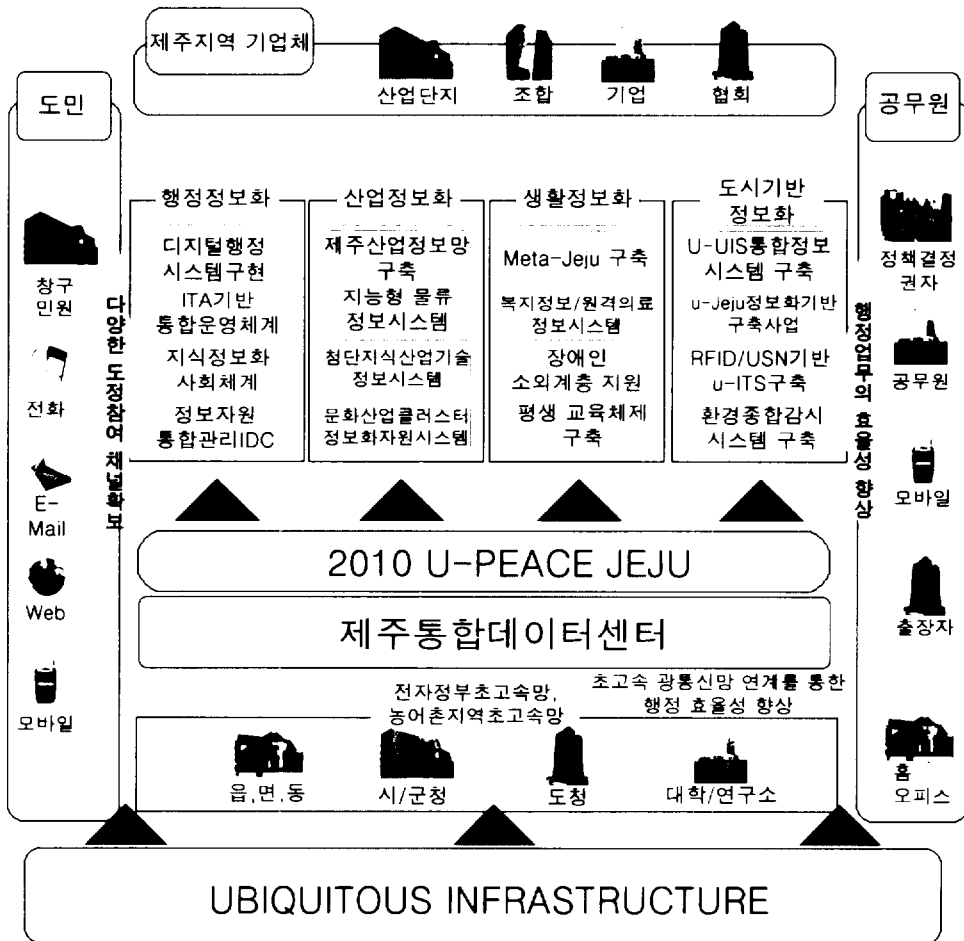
제주지역 기업체

산업단지 조합 기업 협회

도민

창구 민원

전화

E-Mail

Web

모바일

다양한 도정참여 채널확보

행정정보화

디지털행정 시스템구현

ITA기반 통합운영체계

지식정보화 사회체계

정보자원 통합관리IDC

산업정보화

제주산업정보망 구축

지능형 물류 정보시스템

첨단지식산업기술 정보시스템

문화산업클러스터 정보화자원시스템

생활정보화

Meta-Jeju 구축

복지정보/원격의료 정보시스템

장애인 소외계층 지원

평생 교육체제 구축

도시기반 정보화

U-UIS통합정보 시스템 구축

u-Jeju정보화기반 구축사업

RFID/USN기반 u-ITS구축

환경종합감시 시스템 구축

행정업무의 효율성 향상

공무원

정책결정 권자

공무원

모바일

출장자

홈 오피스

2010 U-PEACE JEJU

제주통합데이터센터

전자정부초고속망, 농어촌지역초고속망

초고속 광통신망 연계를 통한 행정 효율성 향상

읍,면,동 시/군청 도청 대학/연구소

UBIQUITOUS INFRASTRUCTURE